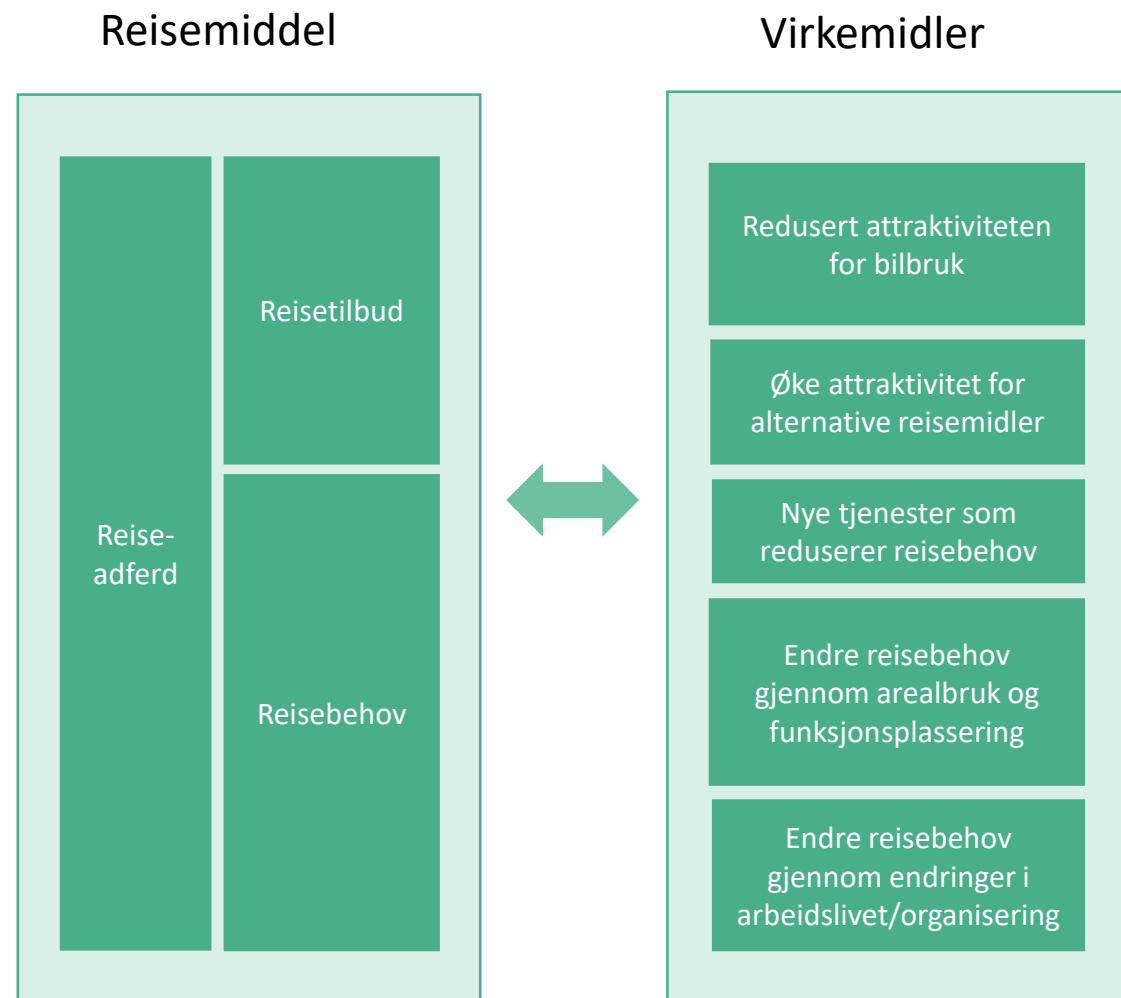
Reisemiddel

Reise-adferd

Reisetilbud

Reisebehov

Virkemidler

Redusert attraktiviteten for bilbruk

Øke attraktivitet for alternative reisemidler

Nye tjenester som reduserer reisebehov

Endre reisebehov gjennom arealbruk og funksjonsplassering

Endre reisebehov gjennom endringer i arbeidslivet/organisering